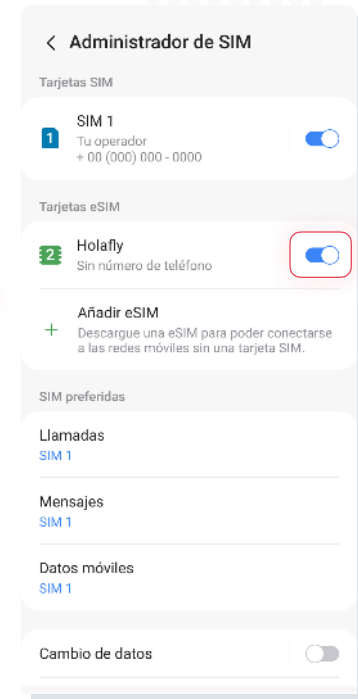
< Administrador de SIM

Tarjetas SIM

1
SIM 1
Tu operador
+ 00 (000) 000 - 0000

Tarjetas eSIM

2
Holafly
Sin número de teléfono

+
Añadir eSIM
Descargue una eSIM para poder conectarse a las redes móviles sin una tarjeta SIM.

SIM preferidas

Llamadas
SIM 1

Mensajes
SIM 1

Datos móviles
SIM 1

Cambio de datos